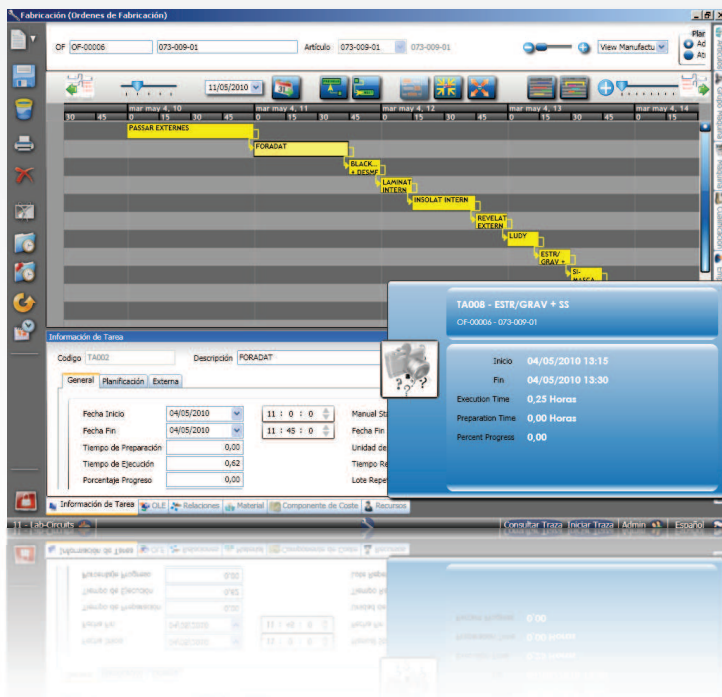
Fabricación (Ordenes de Fabricación)

OF OF-00006 073-009-01 Artículo 073-009-01 073-009-01 View Manufactu Plan Ad Ac

11/05/2010

mar may 4, 10 mar may 4, 11 mar may 4, 12 mar may 4, 13 mar may 4, 14

30 45 0 15 30 45 0 15 30 45 0 15 30 45 0 15 30 45 0 15

PASSAR EXTERNES
FORADAT
BLACK... + DESME
LAMINAT INTERN
INSOLAT INTERN
REVELAT EXTERN
LUDY
ESTR/ GRAV +
SI-MASCA

Información de Tarea

Codigo TA002 Descripción FORADAT

General Planificación Externa

Fecha Inicio 04/05/2010 11 : 0 : 0 Manual St
Fecha Fin 04/05/2010 11 : 45 : 0 Fecha Fin
Tiempo de Preparación 0,00 Unidad de
Tiempo de Ejecución 0,62 Tiempo Re
Porcentaje Progreso 0,00 Lote Repe

TA008 - ESTR/GRAV + SS
OF-00006 - 073-009-01

Inicio 04/05/2010 13:15
Fin 04/05/2010 13:30
Execution Time 0,25 Horas
Preparation Time 0,00 Horas
Percent Progress 0,00

Información de Tarea OLE Relaciones Material Componente de Coste Recursos

11 - Lab-Circuits Consultar Traza Iniciar Traza Admin Español